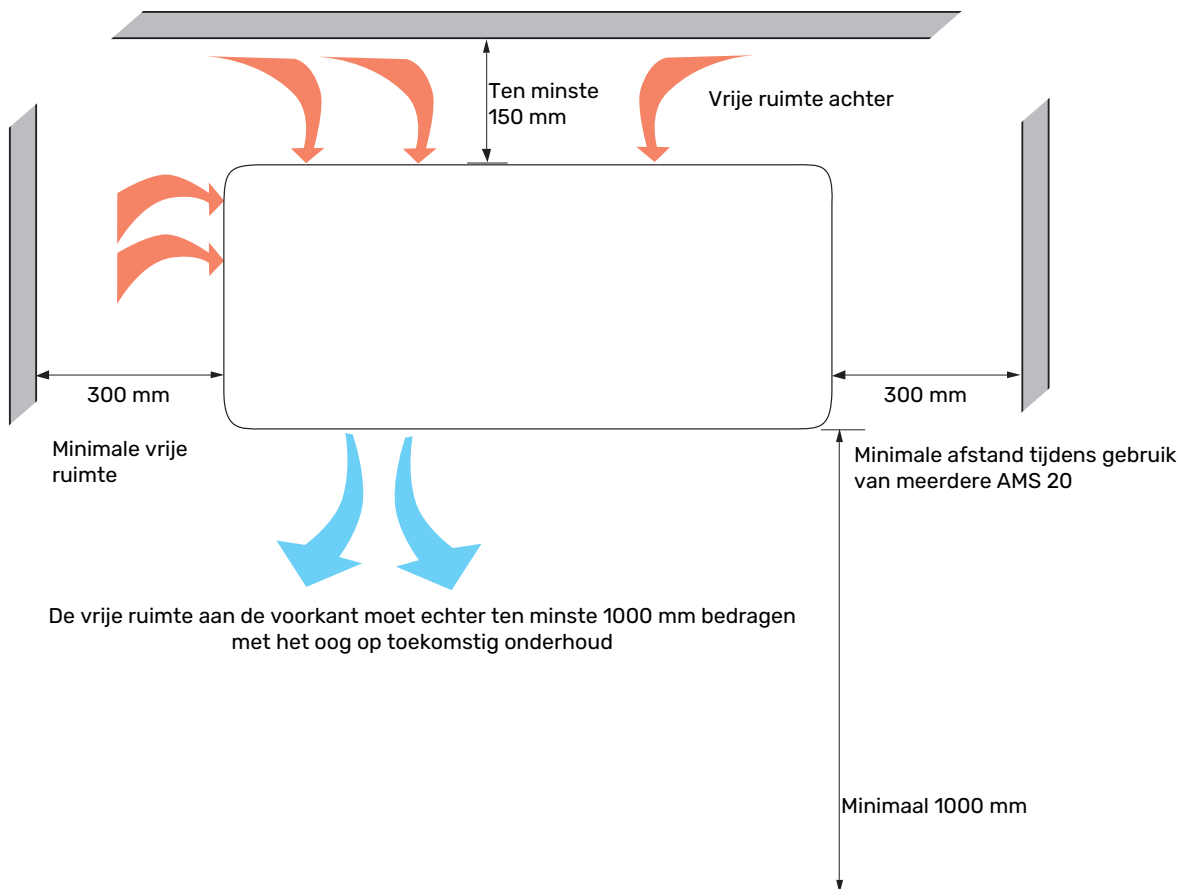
Ten minste
150 mm

Vrije ruimte achter

300 mm

300 mm

Minimale vrije
ruimte

Minimale afstand tijdens gebruik
van meerdere AMS 20

De vrije ruimte aan de voorkant moet echter ten minste 1000 mm bedragen
met het oog op toekomstig onderhoud

Minimaal 1000 mm